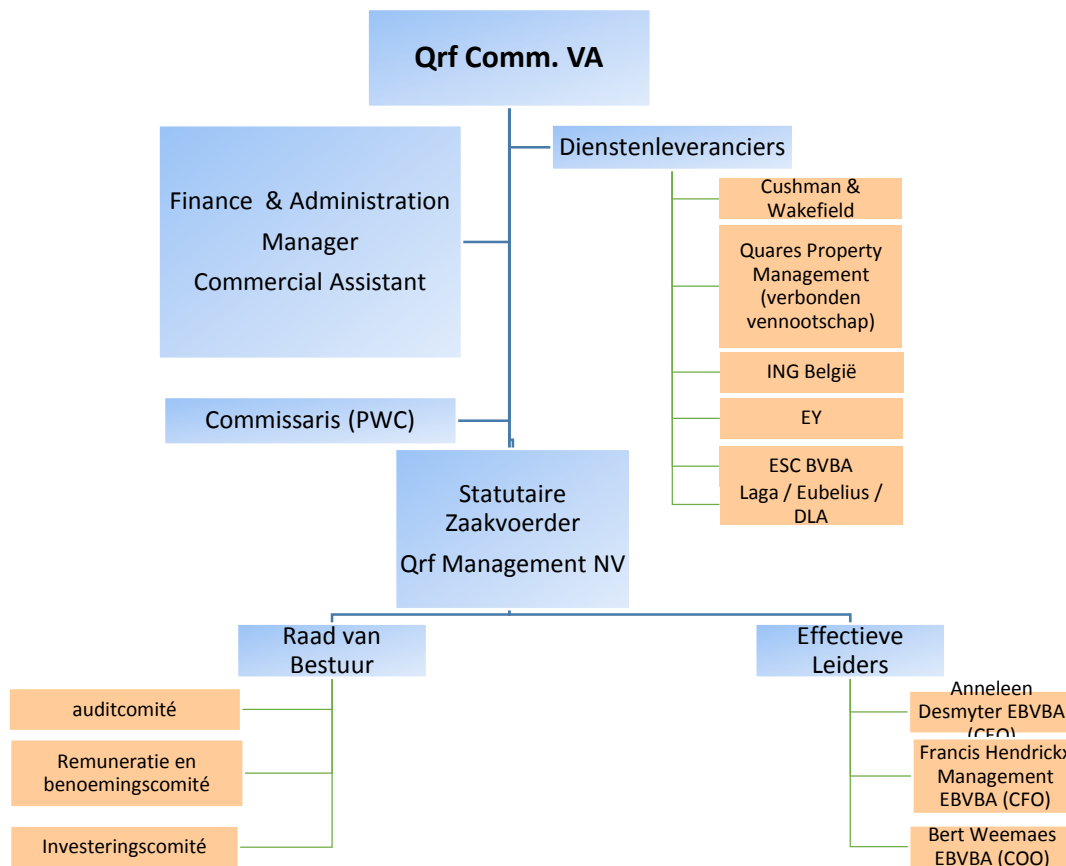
Qrf Comm. VA

Dienstenleveranciers

Cushman & Wakefield

Quares Property Management (verbonden vennootschap)

ING België

EY

ESC BVBA

Laga / Eubelius / DLA

Finance & Administration Manager
Commercial Assistant

Commissaris (PWC)

Statutaire Zaakvoerder
Qrf Management NV

Raad van Bestuur

auditcomité

Remuneratie en benoemingscomité

Investeringscomité

Effectieve Leiders

Anneleen Desmyter EBVBA (CEO)

Francis Hendrickx Management EBVBA (CFO)

Bert Weemaes EBVBA (COO)